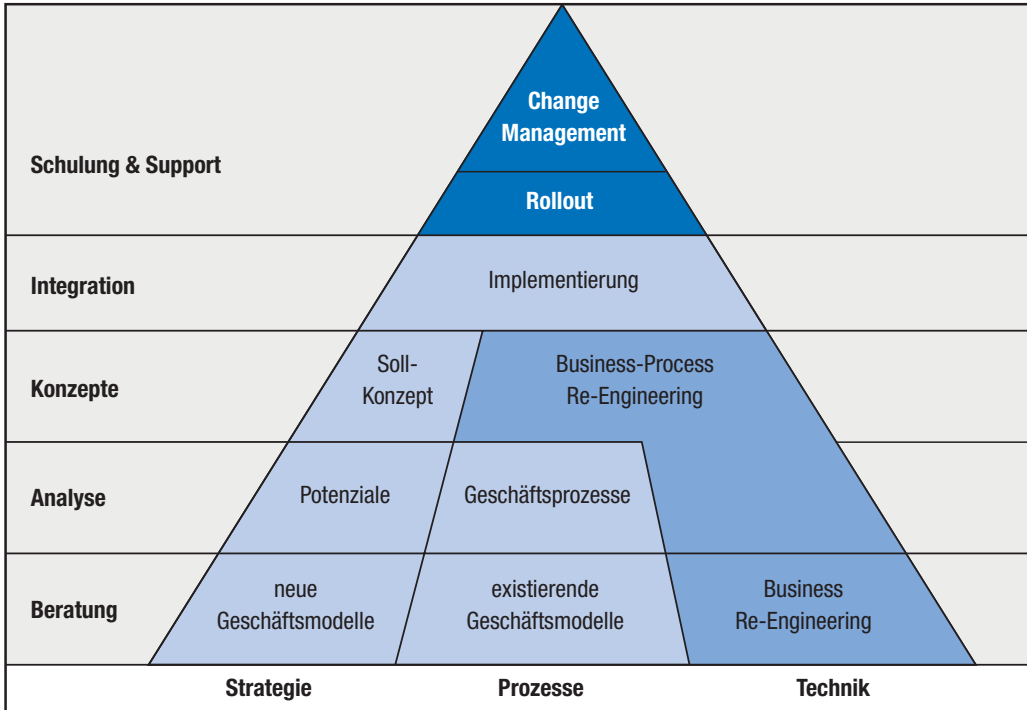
Schulung & Support

Change Management

Rollout

Integration

Implementierung

Konzepte

Soll-Konzept

Business-Process Re-Engineering

Analyse

Potenziale

Geschäftsprozesse

Beratung

neue Geschäftsmodelle

existierende Geschäftsmodelle

Business Re-Engineering

Strategie

Prozesse

Technik